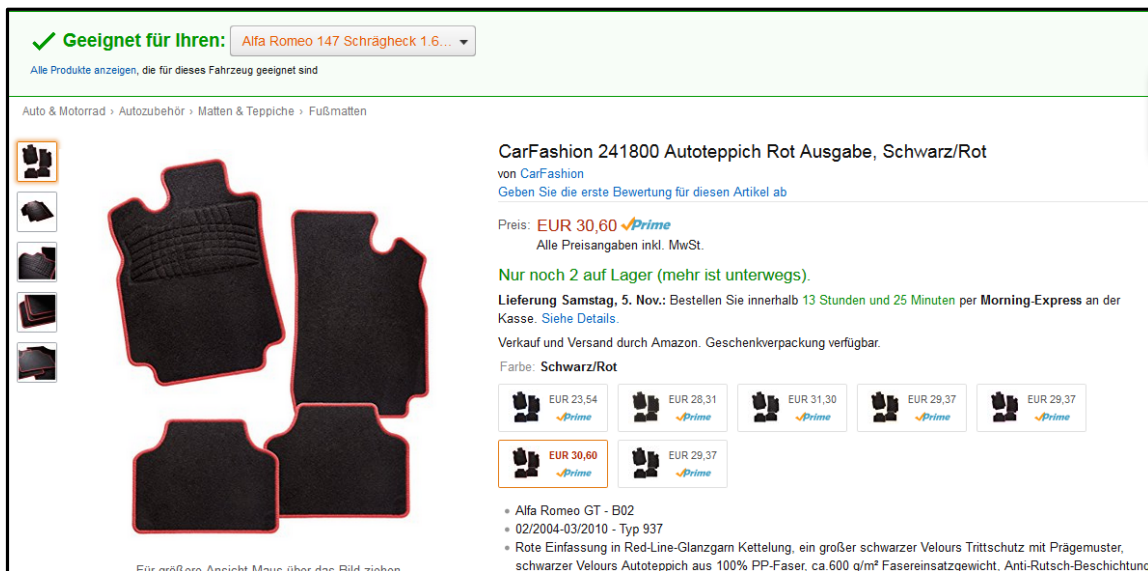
Geeignet für Ihren: Alfa Romeo 147 Schrägheck 1.6...

Alle Produkte anzeigen, die für dieses Fahrzeug geeignet sind

Auto & Motorrad › Autozubehör › Matten & Teppiche › Fußmatten

CarFashion 241800 Autoteppich Rot Ausgabe, Schwarz/Rot

von CarFashion

Geben Sie die erste Bewertung für diesen Artikel ab

Preis: EUR 30,60 Prime

Alle Preisangaben inkl. MwSt.

Nur noch 2 auf Lager (mehr ist unterwegs).

Lieferung Samstag, 5. Nov.: Bestellen Sie innerhalb 13 Stunden und 25 Minuten per Morning-Express an der Kasse. Siehe Details.

Verkauf und Versand durch Amazon. Geschenkverpackung verfügbar.

Farbe: Schwarz/Rot

EUR 23,54 Prime
EUR 28,31 Prime
EUR 31,30 Prime
EUR 29,37 Prime
EUR 29,37 Prime
EUR 30,60 Prime
EUR 29,37 Prime

• Alfa Romeo GT - B02
• 02/2004-03/2010 - Typ 937
• Rote Einfassung in Red-Line-Glanzgarn Kettelung, ein großer schwarzer Velours Trittschutz mit Prägemuster, schwarzer Velours Autoteppich aus 100% PP-Faser, ca.600 g/m² Fasereinsatzgewicht, Anti-Rutsch-Beschichtung

Für größere Ansicht Maus über das Bild ziehen